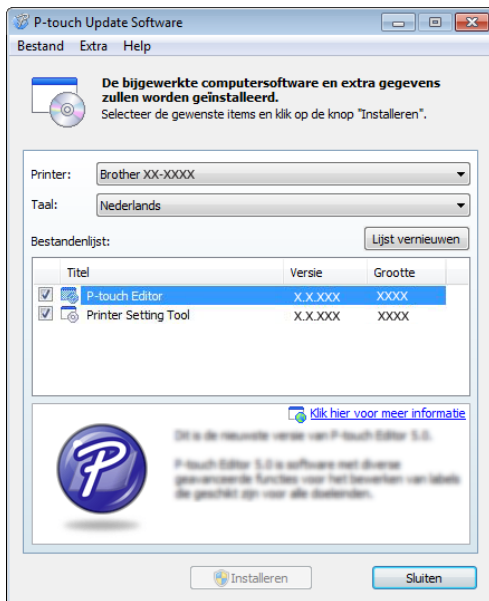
P-touch Update Software

Bestand Extra Help

De bijgewerkte computersoftware en extra gegevens zullen worden geïnstalleerd.
Selecteer de gewenste items en klik op de knop "Installeren".

Printer: Brother XX-XXXX

Taal: Nederlands

Bestandenlijst:

Lijst vernieuwen

| | Titel | Versie | Grootte |
|---|---|---|---|
| ☑ | P-touch Editor | X.X.XXX | XXXX |
| ☑ | Printer Setting Tool | X.X.XXX | XXXX |

Klik hier voor meer informatie

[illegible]

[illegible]

Installeren

Sluiten